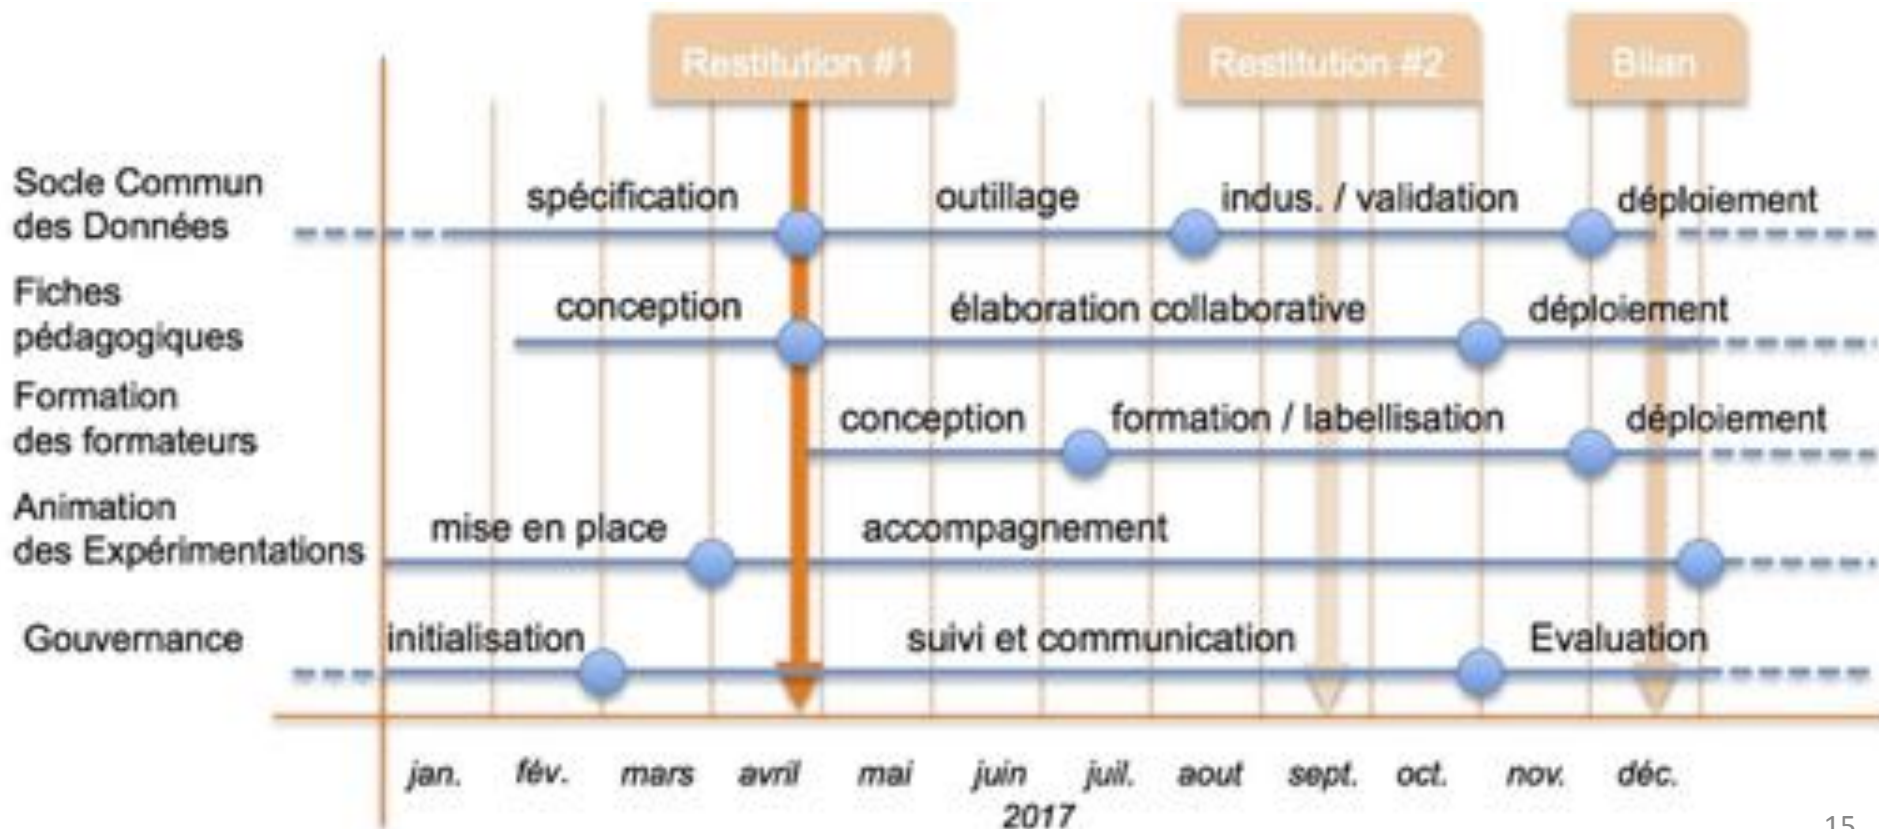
Restitution #1

Restitution #2

Bilan

Socle Commun des Données

spécification

outillage

indus. / validation

déploiement

Fiches pédagogiques

conception

élaboration collaborative

déploiement

Formation des formateurs

conception

formation / labellisation

déploiement

Animation des Expérimentations

mise en place

accompagnement

Gouvernance

initialisation

suivi et communication

Evaluation

jan. fév. mars avril mai juin juil. aout sept. oct. nov. déc.

2017

15